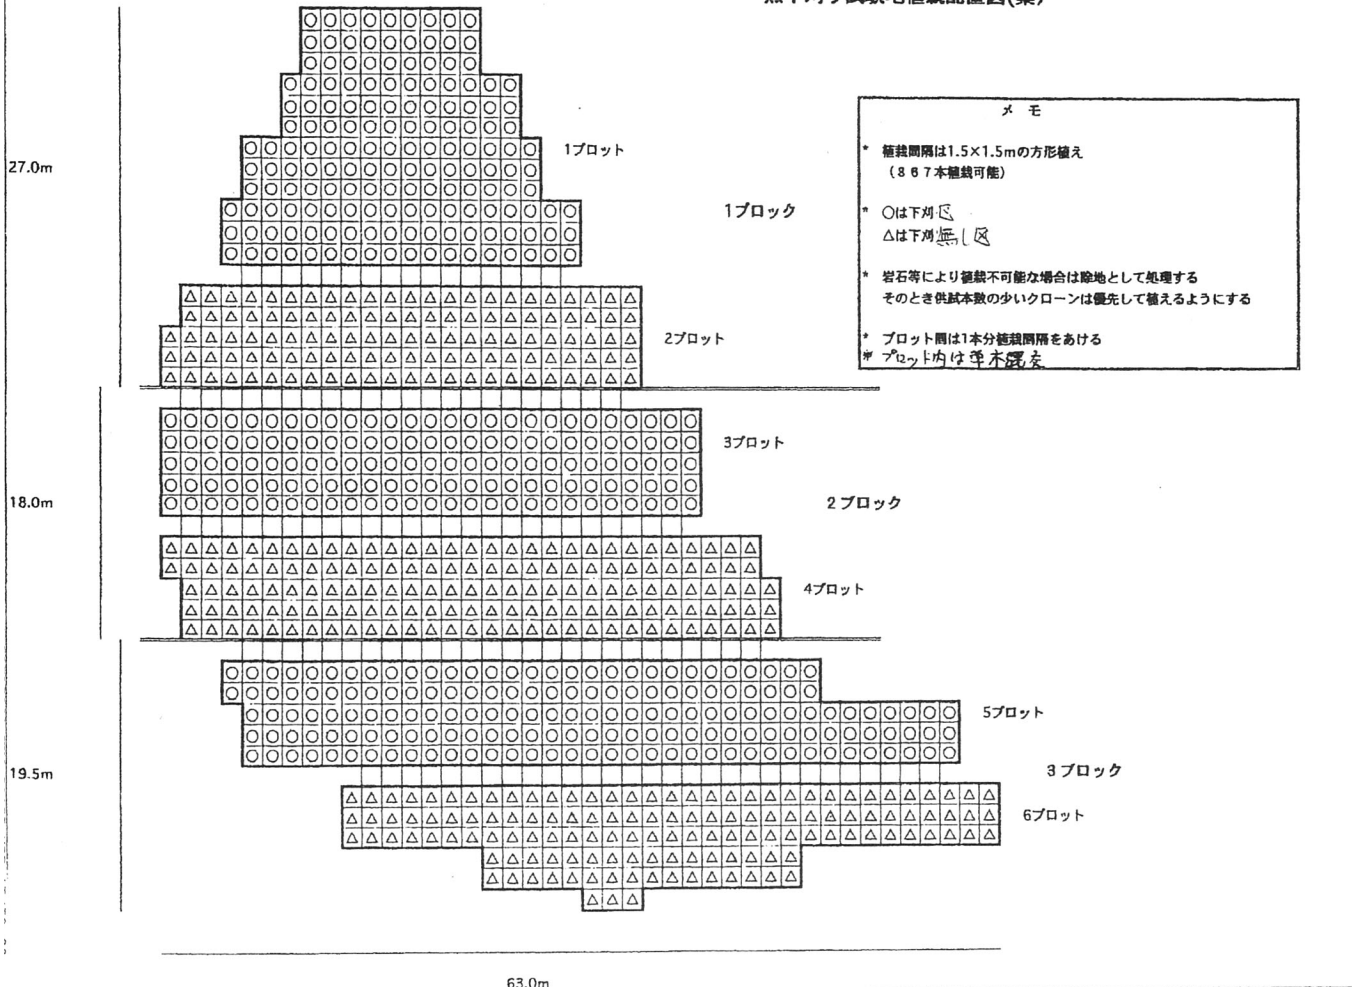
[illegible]植栽配置図(案)

27.0m

1プロット

1ブロック

2プロット

18.0m

3プロット

2ブロック

4プロット

19.5m

5プロット

3ブロック

6プロット

63.0m

メモ

* 植栽間隔は1.5×1.5mの方形植え
（867本植栽可能）

* ○は下刈区
△は下刈無し区

* 岩石等により植栽不可能な場合は除地として処理する
そのとき供試本数の少いクローンは優先して植えるようにする

* プロット間は1本分植栽間隔をあける
* プロット内は単木混交